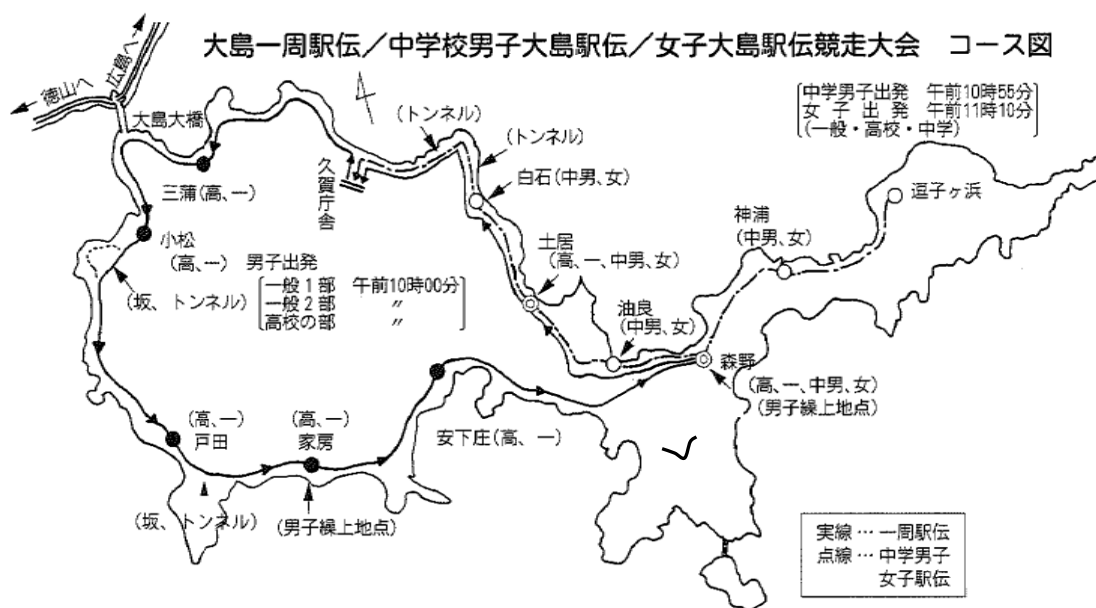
大島一周駅伝／中学校男子大島駅伝／女子大島駅伝競走大会　コース図

徳山へ
広島へ
大島大橋
三蒲（高、一）
小松
（高、一）
（坂、トンネル）
男子出発
一般１部　午前10時00分
一般２部　〃
高校の部　〃
（トンネル）
（トンネル）
久賀庁舎
白石（中男、女）
土居
（高、一、中男、女）
油良
（中男、女）
森野
（高、一、中男、女）
（男子繰上地点）
神浦
（中男、女）
逗子ヶ浜
中学男子出発　午前10時55分
女子出発　午前11時10分
（一般・高校・中学）
（高、一）
戸田
（高、一）
家房
安下庄（高、一）
（坂、トンネル）
（男子繰上地点）
実線 … 一周駅伝
点線 … 中学男子
女子駅伝